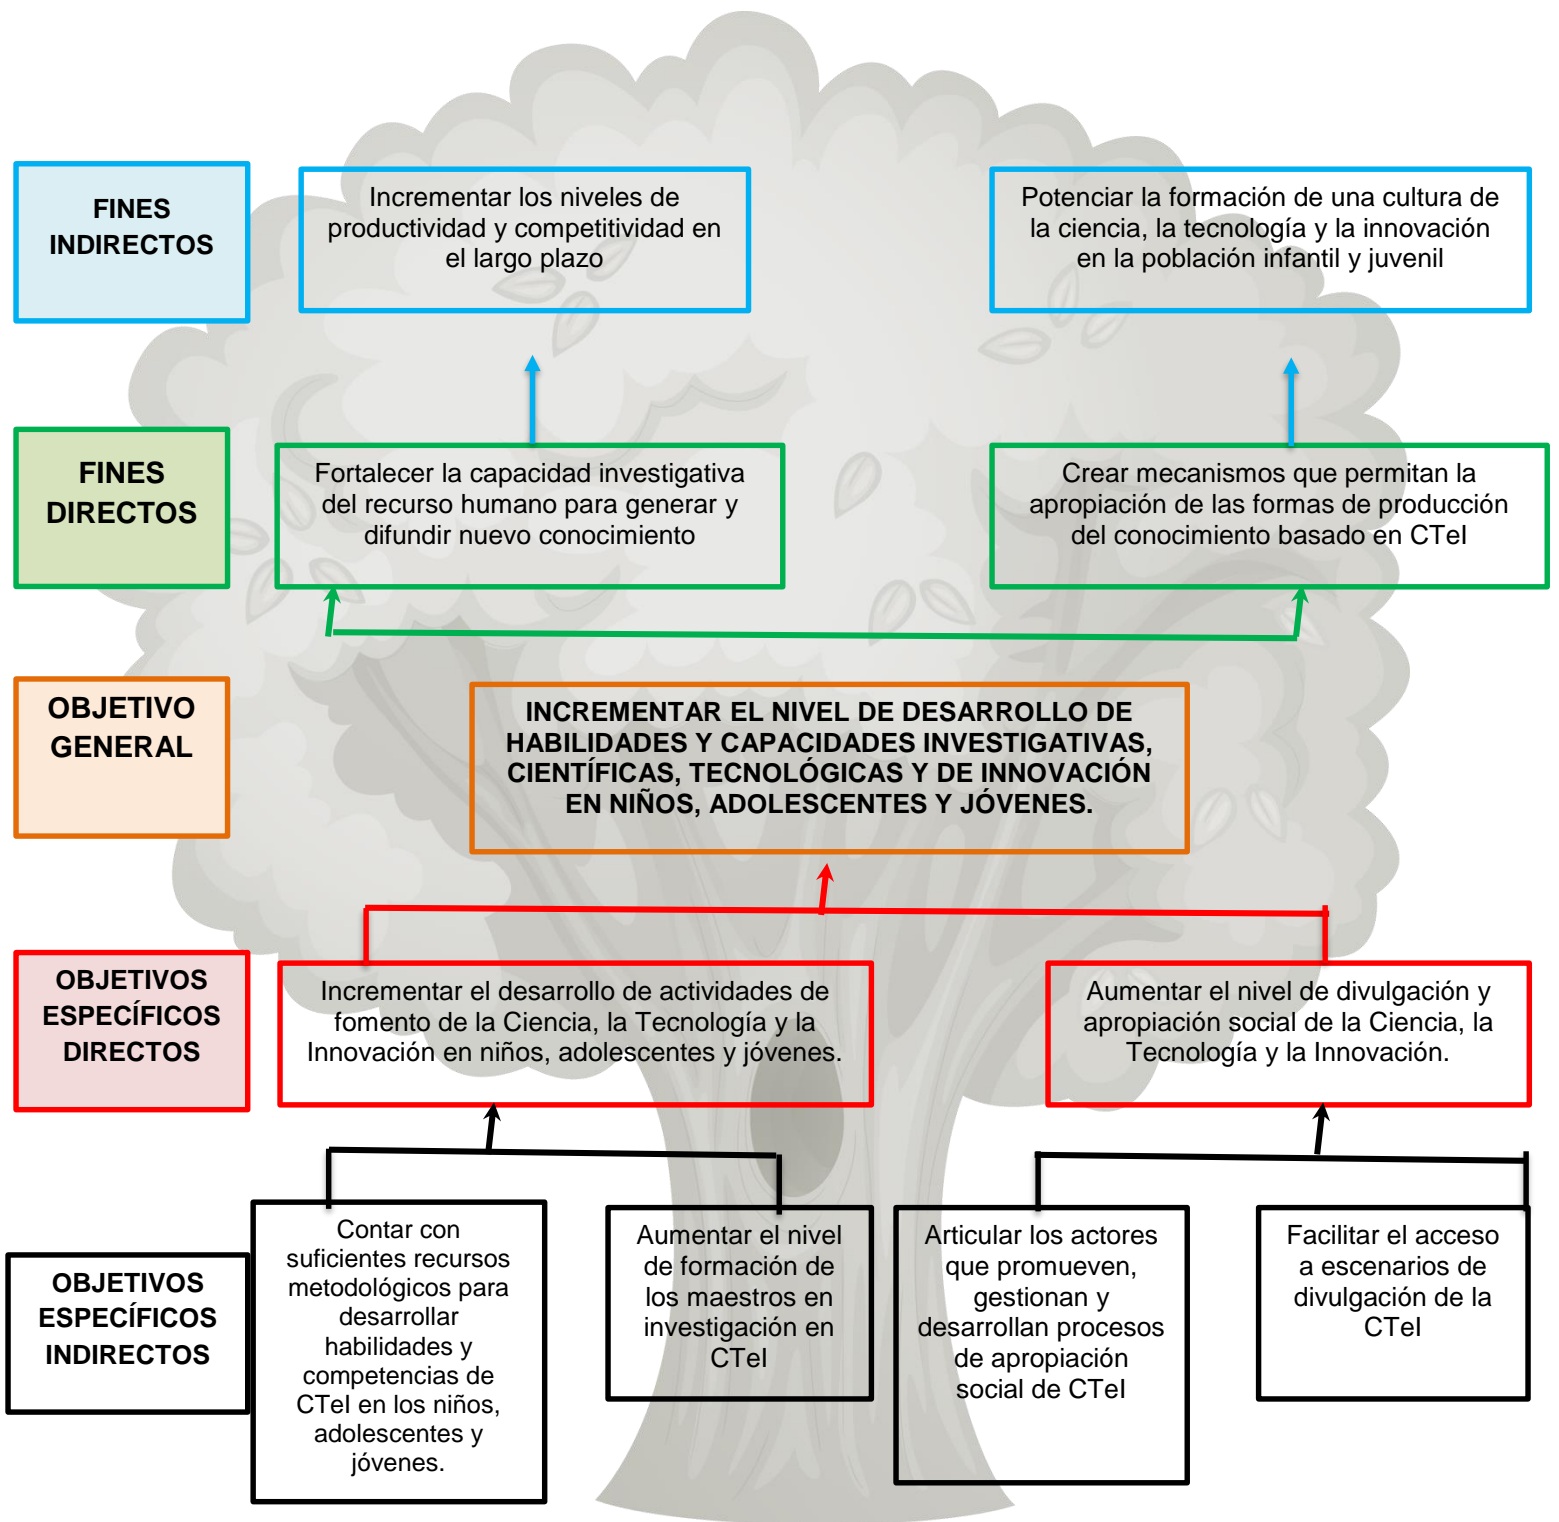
FINES INDIRECTOS

Incrementar los niveles de productividad y competitividad en el largo plazo

Potenciar la formación de una cultura de la ciencia, la tecnología y la innovación en la población infantil y juvenil

FINES DIRECTOS

Fortalecer la capacidad investigativa del recurso humano para generar y difundir nuevo conocimiento

Crear mecanismos que permitan la apropiación de las formas de producción del conocimiento basado en CTeI

OBJETIVO GENERAL

INCREMENTAR EL NIVEL DE DESARROLLO DE HABILIDADES Y CAPACIDADES INVESTIGATIVAS, CIENTÍFICAS, TECNOLÓGICAS Y DE INNOVACIÓN EN NIÑOS, ADOLESCENTES Y JÓVENES.

OBJETIVOS ESPECÍFICOS DIRECTOS

Incrementar el desarrollo de actividades de fomento de la Ciencia, la Tecnología y la Innovación en niños, adolescentes y jóvenes.

Aumentar el nivel de divulgación y apropiación social de la Ciencia, la Tecnología y la Innovación.

OBJETIVOS ESPECÍFICOS INDIRECTOS

Contar con suficientes recursos metodológicos para desarrollar habilidades y competencias de CTeI en los niños, adolescentes y jóvenes.

Aumentar el nivel de formación de los maestros en investigación en CTeI

Articular los actores que promueven, gestionan y desarrollan procesos de apropiación social de CTeI

Facilitar el acceso a escenarios de divulgación de la CTeI